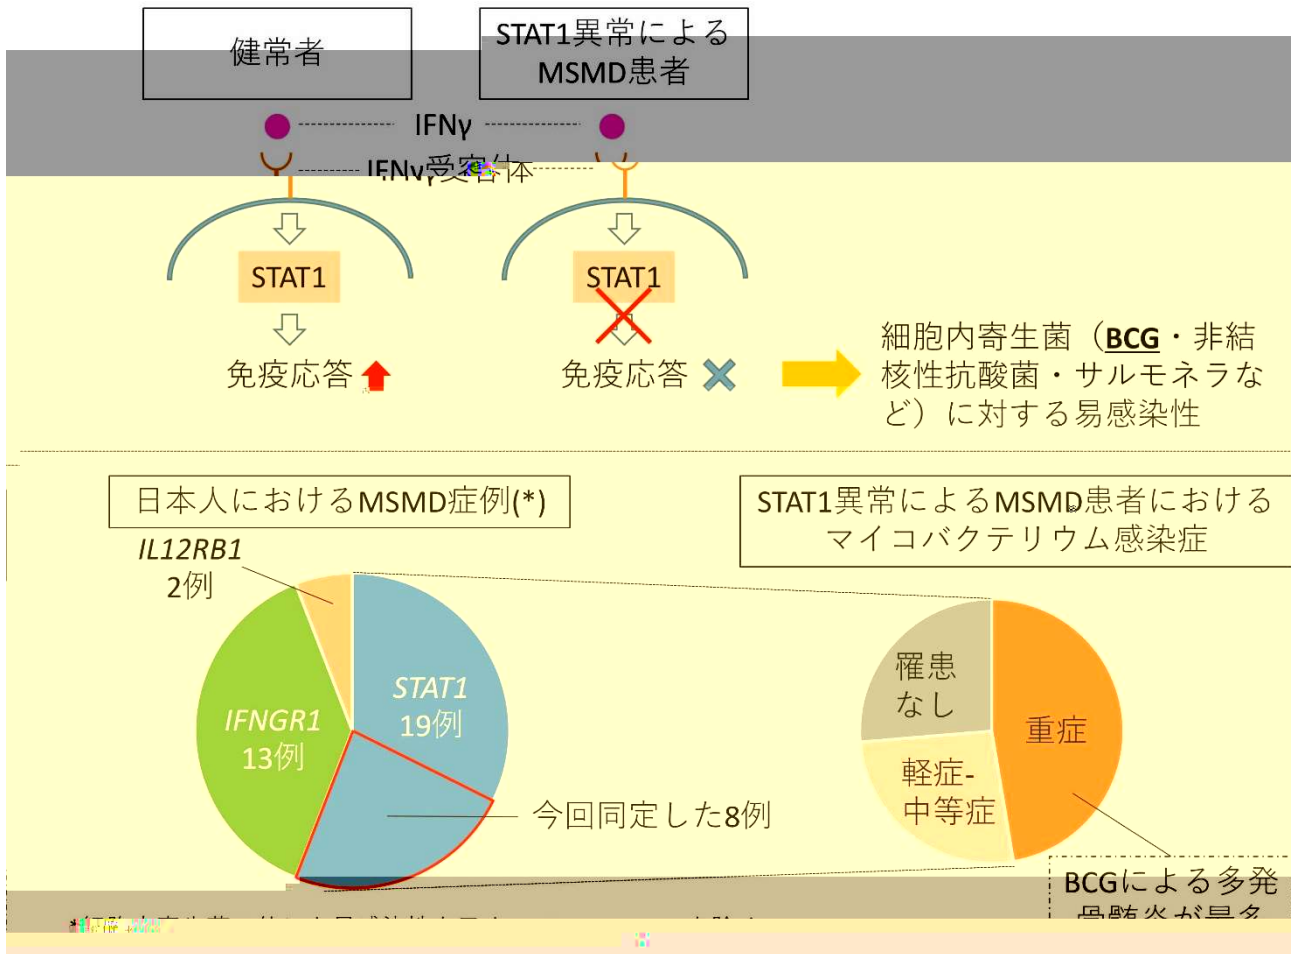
健常者

STAT1異常による MSMD患者

IFNγ

IFNγ受容体

STAT1

免疫応答

STAT1

免疫応答

細胞内寄生菌（BCG・非結核性抗酸菌・サルモネラなど）に対する易感染性

日本人におけるMSMD症例(*)

IL12RB1
2例

STAT1
19例

IFNGR1
13例

今回同定した8例

STAT1異常によるMSMD患者におけるマイコバクテリウム感染症

罹患なし

重症

軽症-中等症

BCGによる多発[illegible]

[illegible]